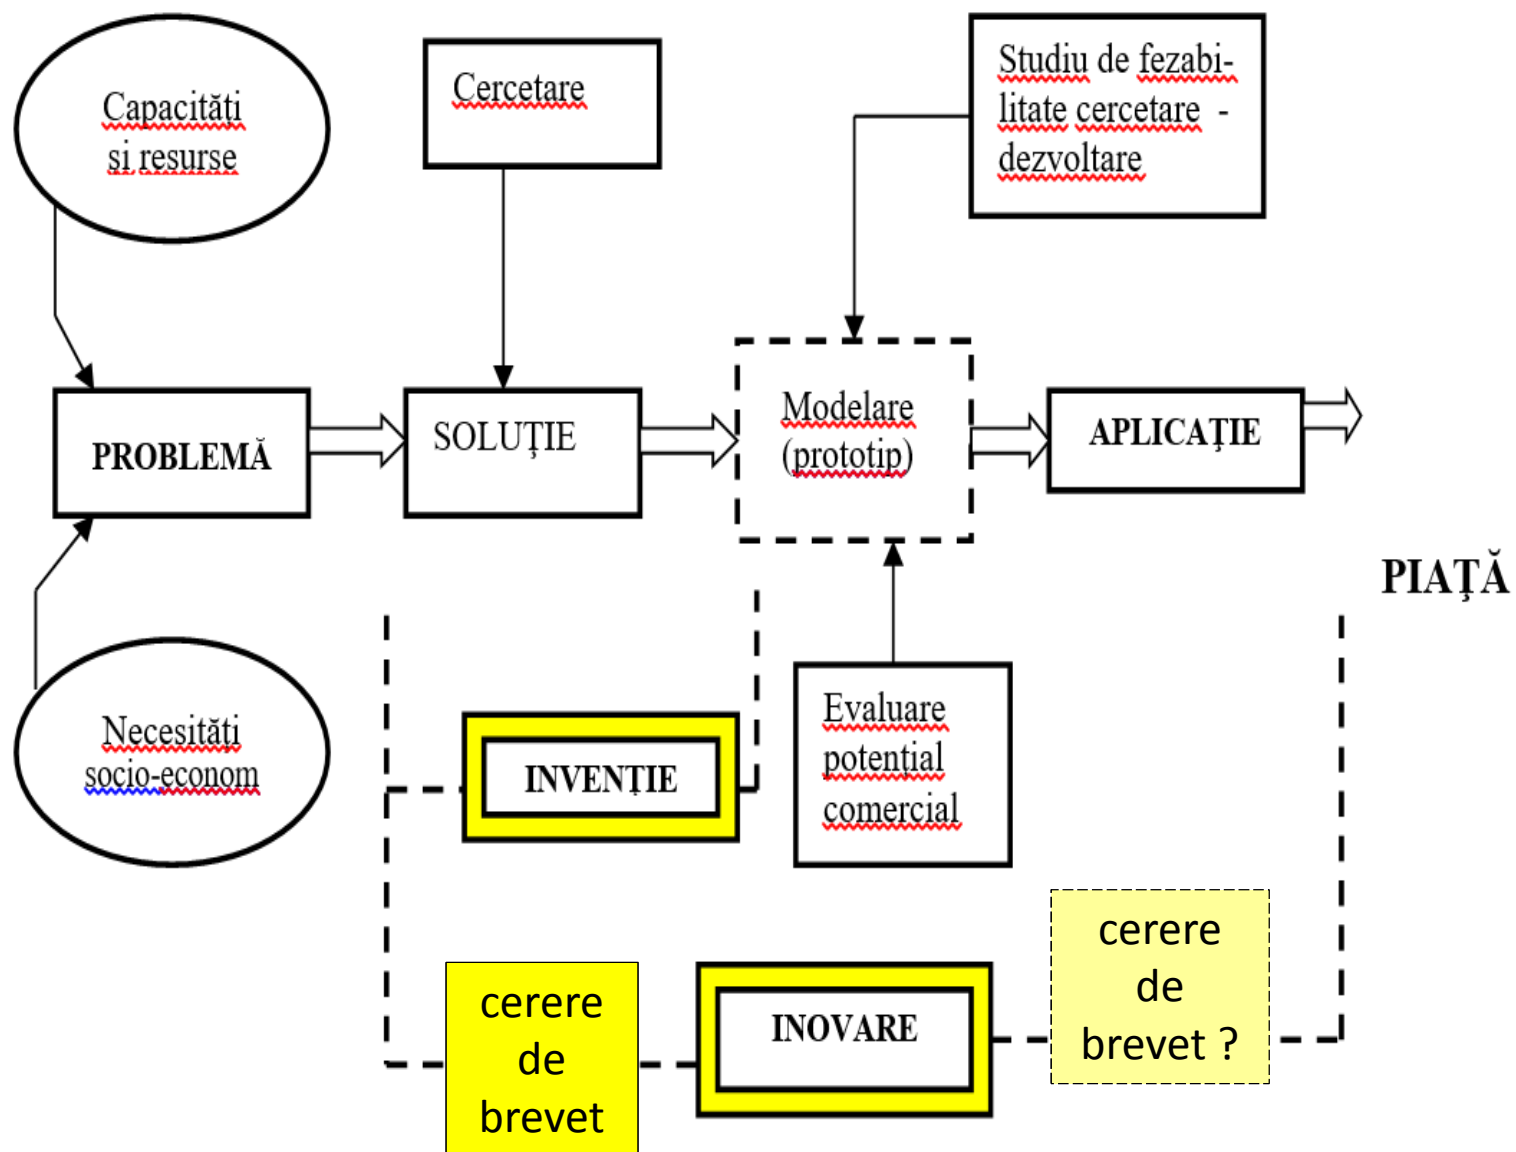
Capacităţi si resurse

Cercetare

Studiu de fezabilitate cercetare - dezvoltare

PROBLEMĂ

SOLUŢIE

Modelare (prototip)

APLICAŢIE

PIAŢĂ

Necesităţi socio-econom

INVENŢIE

Evaluare potential comercial

cerere de brevet

INOVARE

cerere de brevet ?